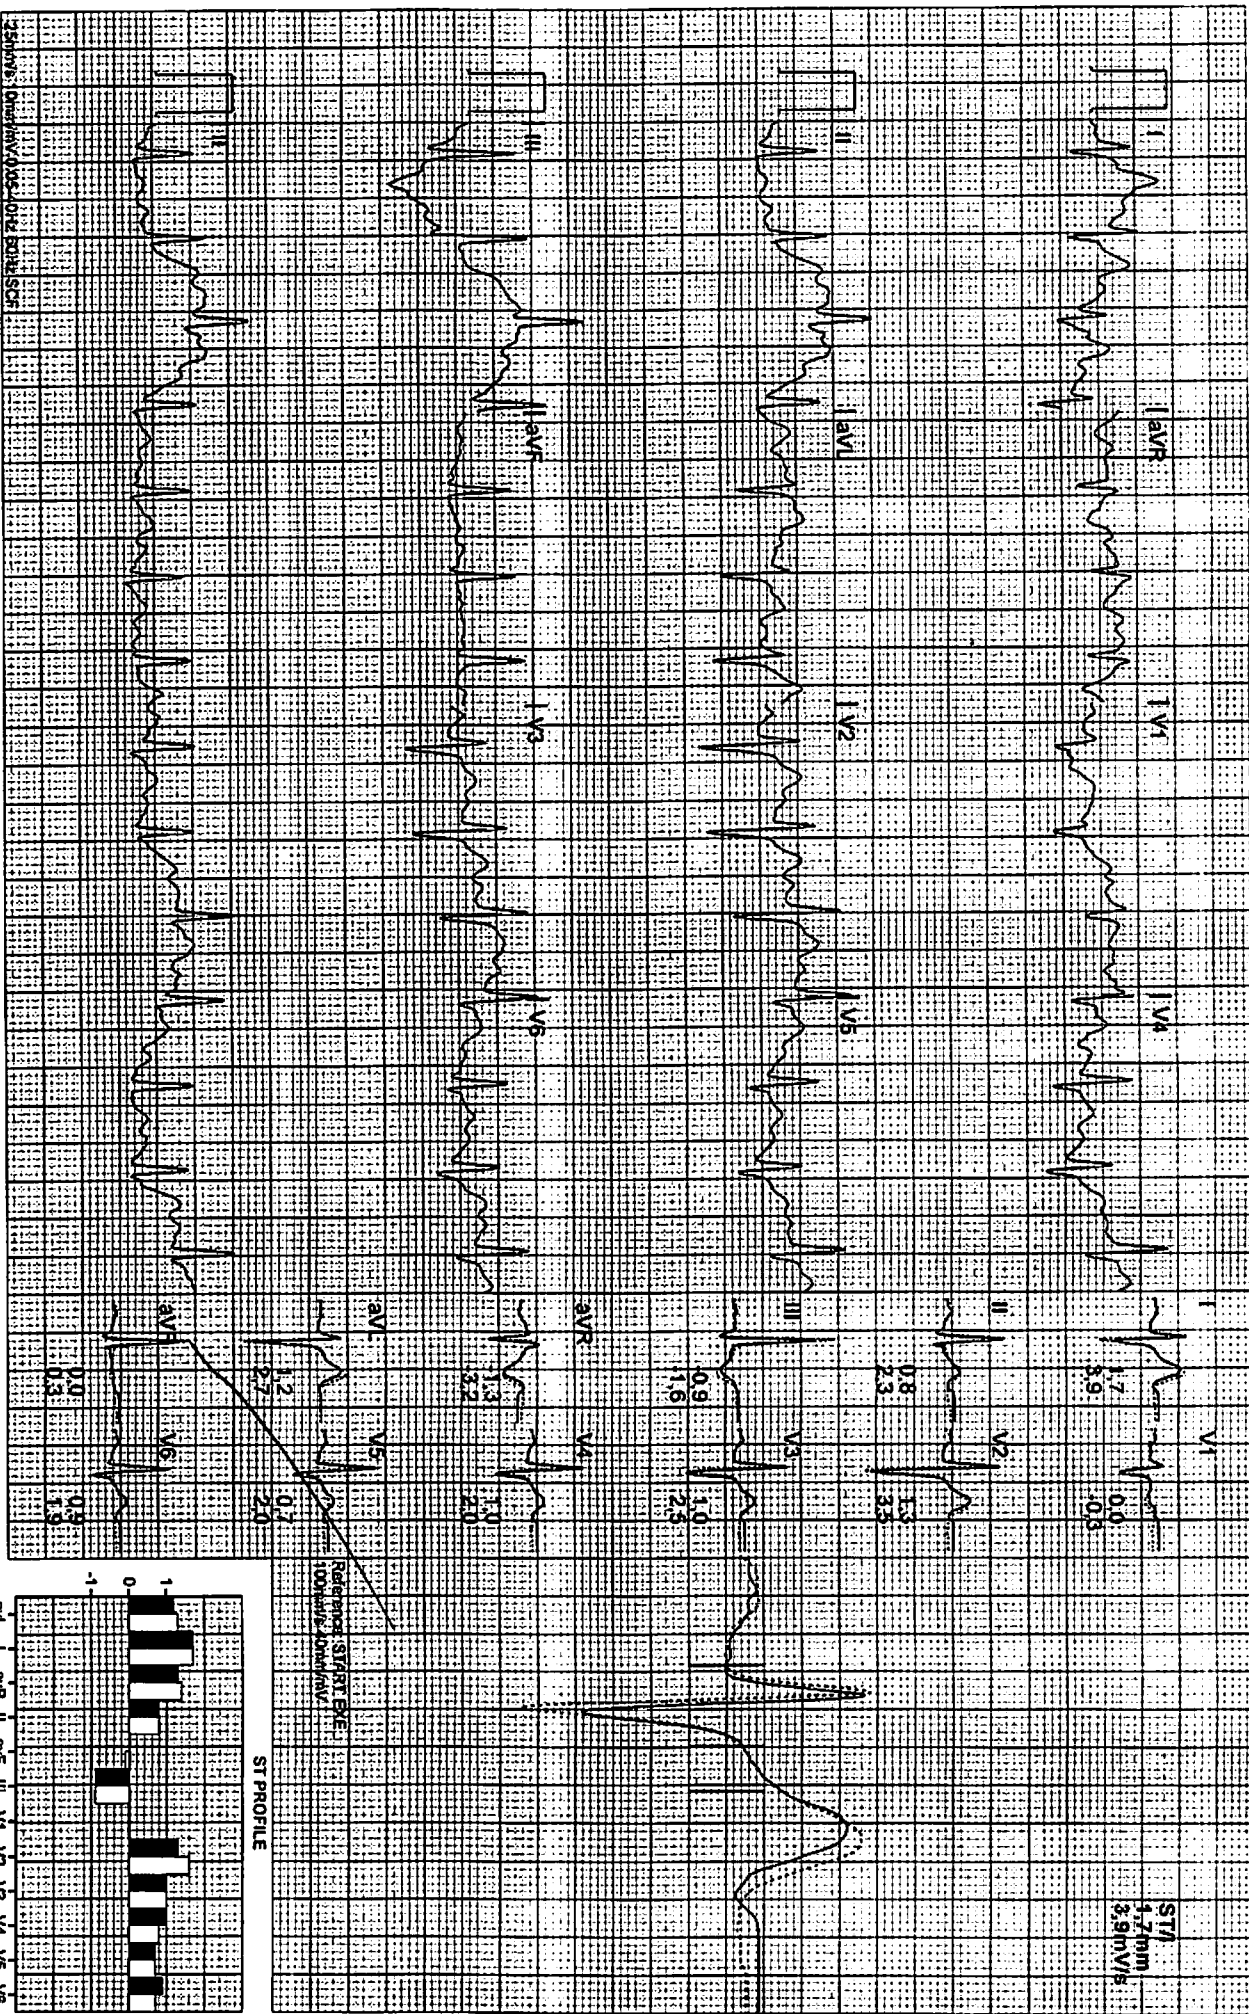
I
aVR
V1
V4
II
aVL
V2
V5
III
aVF
V3
V6
II
25mm/s 10mm/mV 0.05-40Hz 60Hz SCF

I
1.7
3.9
V1
0.0
-0.3
II
0.8
2.3
V2
1.3
3.3
III
-0.9
-1.6
V3
1.0
2.5
aVR
-1.3
-3.2
V4
1.0
2.0
aVL
1.2
2.7
V5
0.7
2.0
aVF
0.0
0.3
V6
0.9
1.9

ST/
1.7mm
3.9mV/s

Reference START EXE
100mm/s 40mm/mV

ST PROFILE
1
0
-1